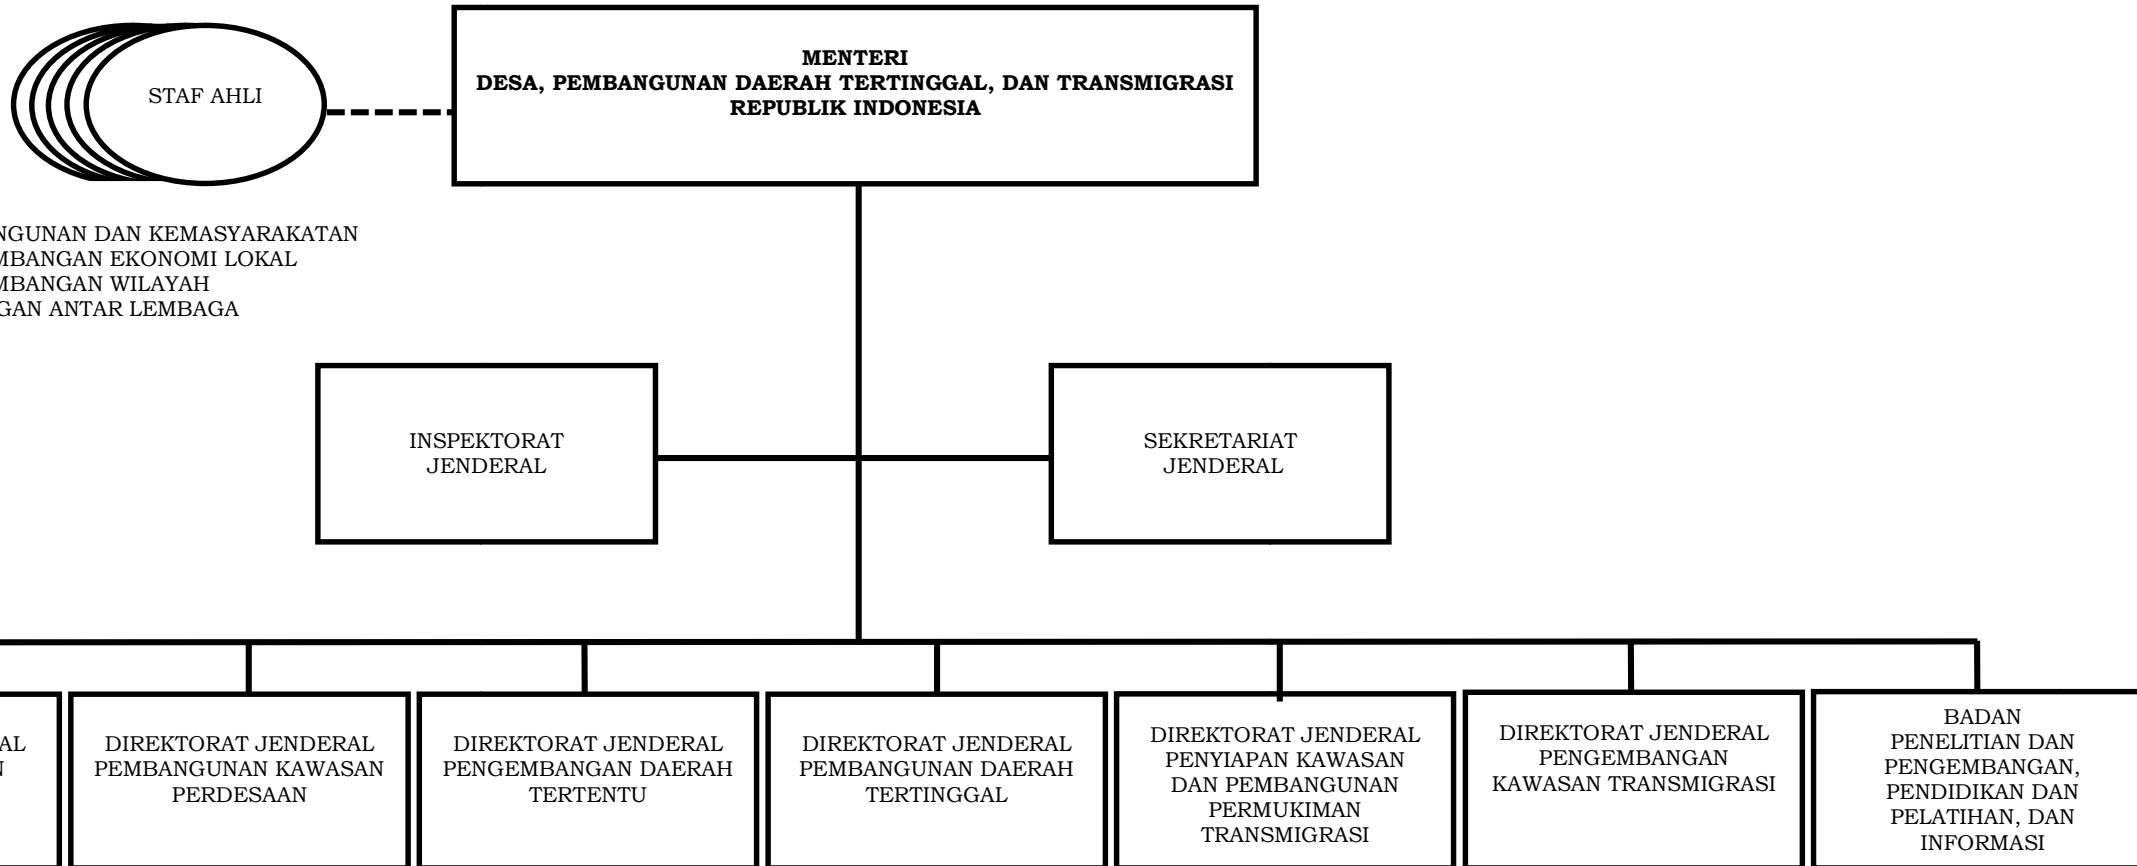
STAF AHLI

MENTERI
DESA, PEMBANGUNAN DAERAH TERTINGGAL, DAN TRANSMIGRASI
REPUBLIK INDONESIA

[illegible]NGUNAN DAN KEMASYARAKATAN
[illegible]MBANGAN EKONOMI LOKAL
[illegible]MBANGAN WILAYAH
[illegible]GAN ANTAR LEMBAGA

INSPEKTORAT JENDERAL

SEKRETARIAT JENDERAL

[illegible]AL
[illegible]N

DIREKTORAT JENDERAL PEMBANGUNAN KAWASAN PERDESAAN

DIREKTORAT JENDERAL PENGEMBANGAN DAERAH TERTENTU

DIREKTORAT JENDERAL PEMBANGUNAN DAERAH TERTINGGAL

DIREKTORAT JENDERAL PENYIAPAN KAWASAN DAN PEMBANGUNAN PERMUKIMAN TRANSMIGRASI

DIREKTORAT JENDERAL PENGEMBANGAN KAWASAN TRANSMIGRASI

BADAN PENELITIAN DAN PENGEMBANGAN, PENDIDIKAN DAN PELATIHAN, DAN INFORMASI